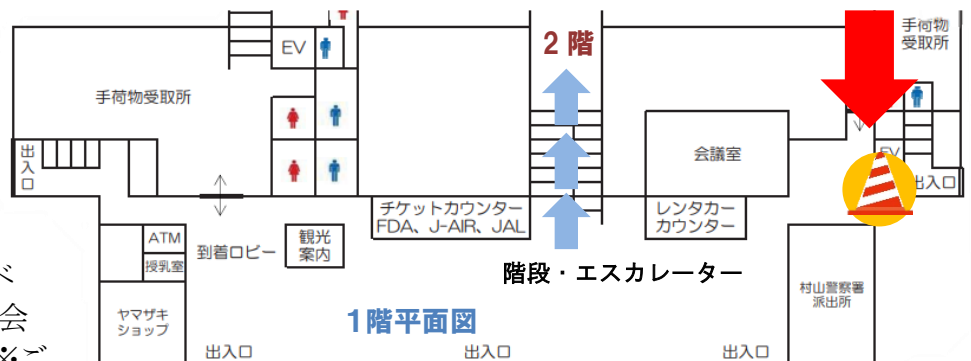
EV

2階

手荷物受取所

手荷物受取所

出入口

会議室

EV

出入口

チケットカウンター
FDA、J-AIR、JAL

レンタカーカウンター

ATM

授乳室

到着ロビー

観光案内

階段・エスカレーター

村山警察署派出所

ド

会

ヤマザキショップ

1階平面図

出入口

出入口

出入口